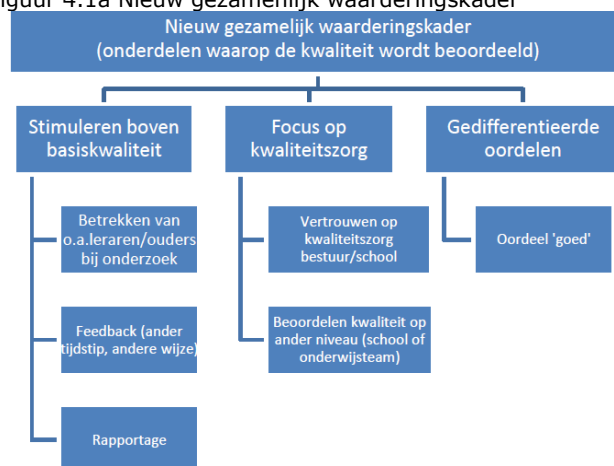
iguur 4.1a Nieuw gezamenlijk waarderingskader

Nieuw gezamelijk waarderingskader
(onderdelen waarop de kwaliteit wordt beoordeeld)

Stimuleren boven basiskwaliteit

Betrekken van o.a.leraren/ouders bij onderzoek

Feedback (ander tijdstip, andere wijze)

Rapportage

Focus op kwaliteitszorg

Vertrouwen op kwaliteitszorg bestuur/school

Beoordelen kwaliteit op ander niveau (school of onderwijsteam)

Gedifferentieerde oordelen

Oordeel 'goed'